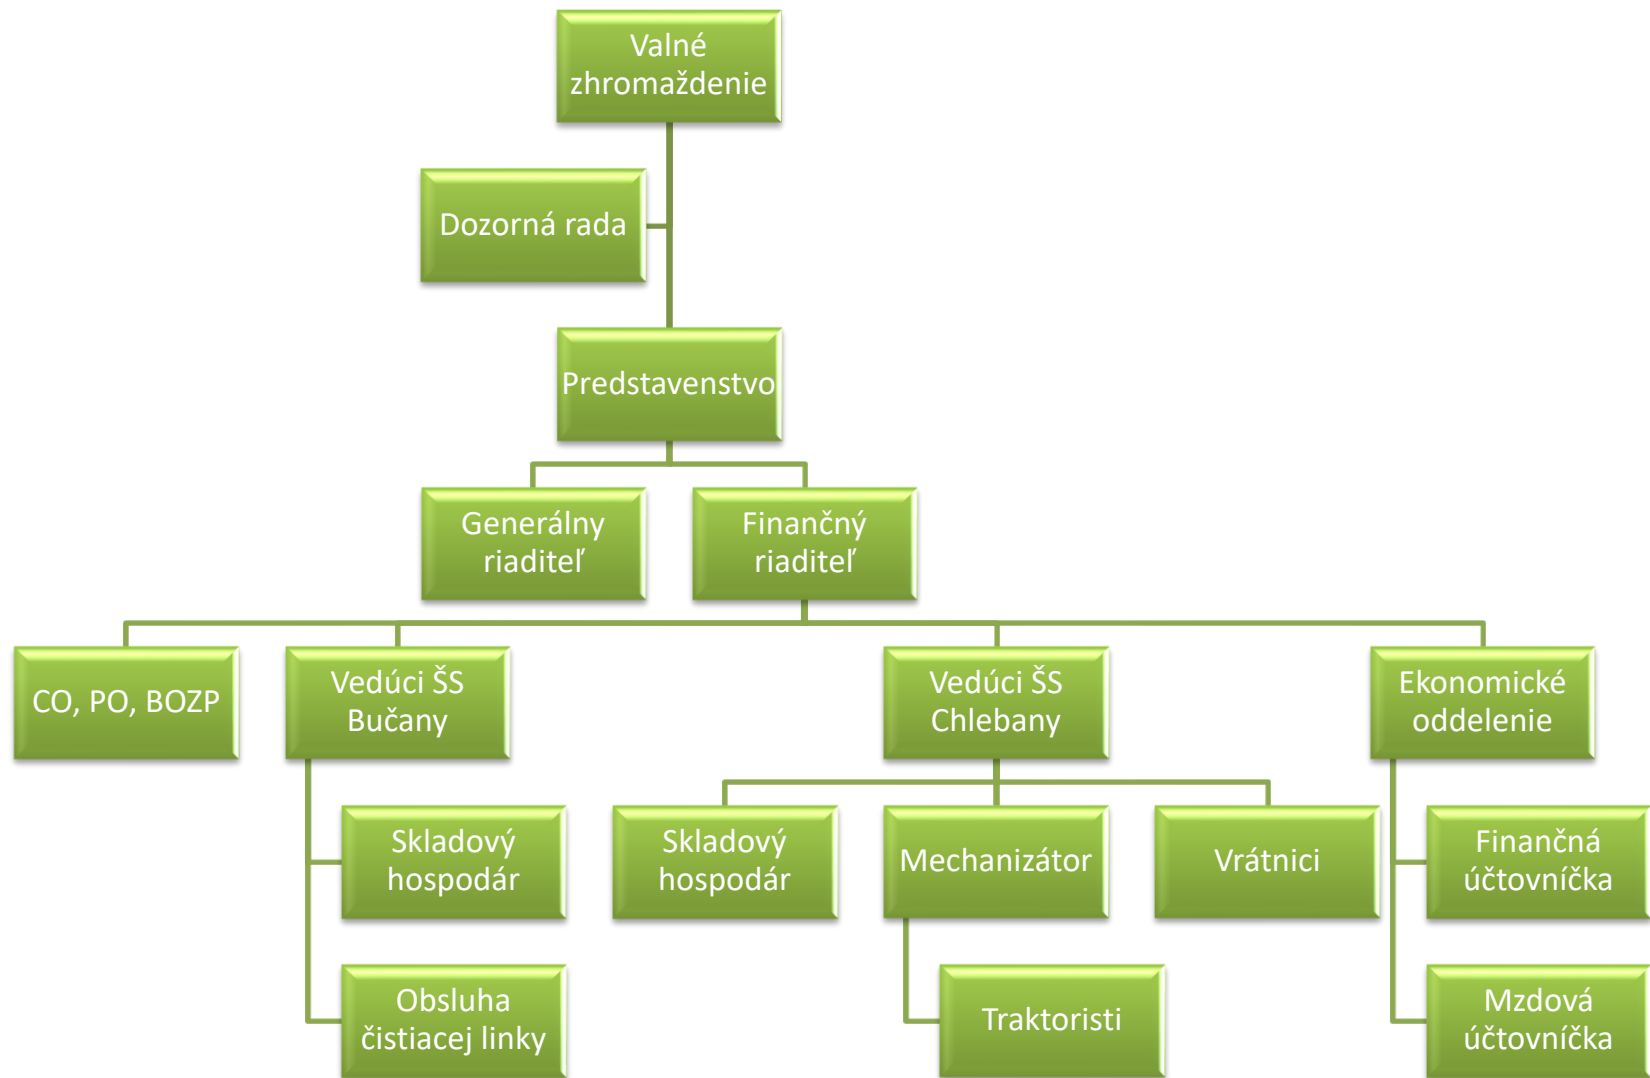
Valné zhromaždenie

Dozorná rada

Predstavenstvo

Generálny riaditeľ

Finančný riaditeľ

CO, PO, BOZP

Vedúci ŠS Bučany

Vedúci ŠS Chlebany

Ekonomické oddelenie

Skladový hospodár

Obsluha čistiacej linky

Skladový hospodár

Mechanizátor

Vrátnici

Traktoristi

Finančná účtovníčka

Mzdová účtovníčka